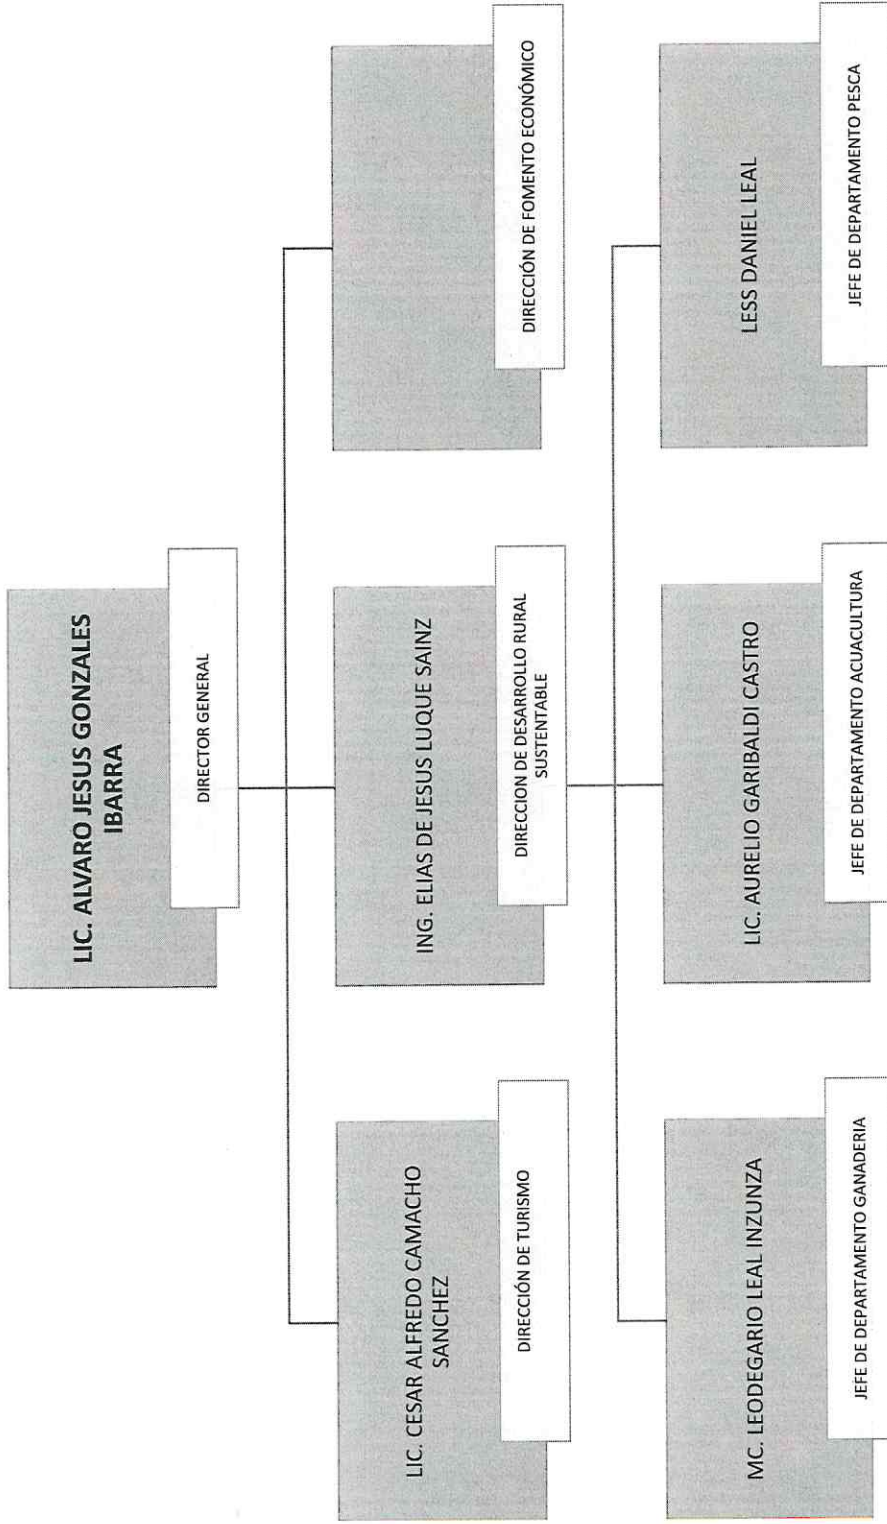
LIC. ALVARO JESUS GONZALES IBARRA
DIRECTOR GENERAL

LIC. CESAR ALFREDO CAMACHO SANCHEZ
DIRECCIÓN DE TURISMO

ING. ELIAS DE JESUS LUQUE SAINZ
DIRECCION DE DESARROLLO RURAL SUSTENTABLE

DIRECCIÓN DE FOMENTO ECONÓMICO

MC. LEODEGARIO LEAL INZUNZA
JEFE DE DEPARTAMENTO GANADERIA

LIC. AURELIO GARIBALDI CASTRO
JEFE DE DEPARTAMENTO ACUACULTURA

LESS DANIEL LEAL
JEFE DE DEPARTAMENTO PESCA